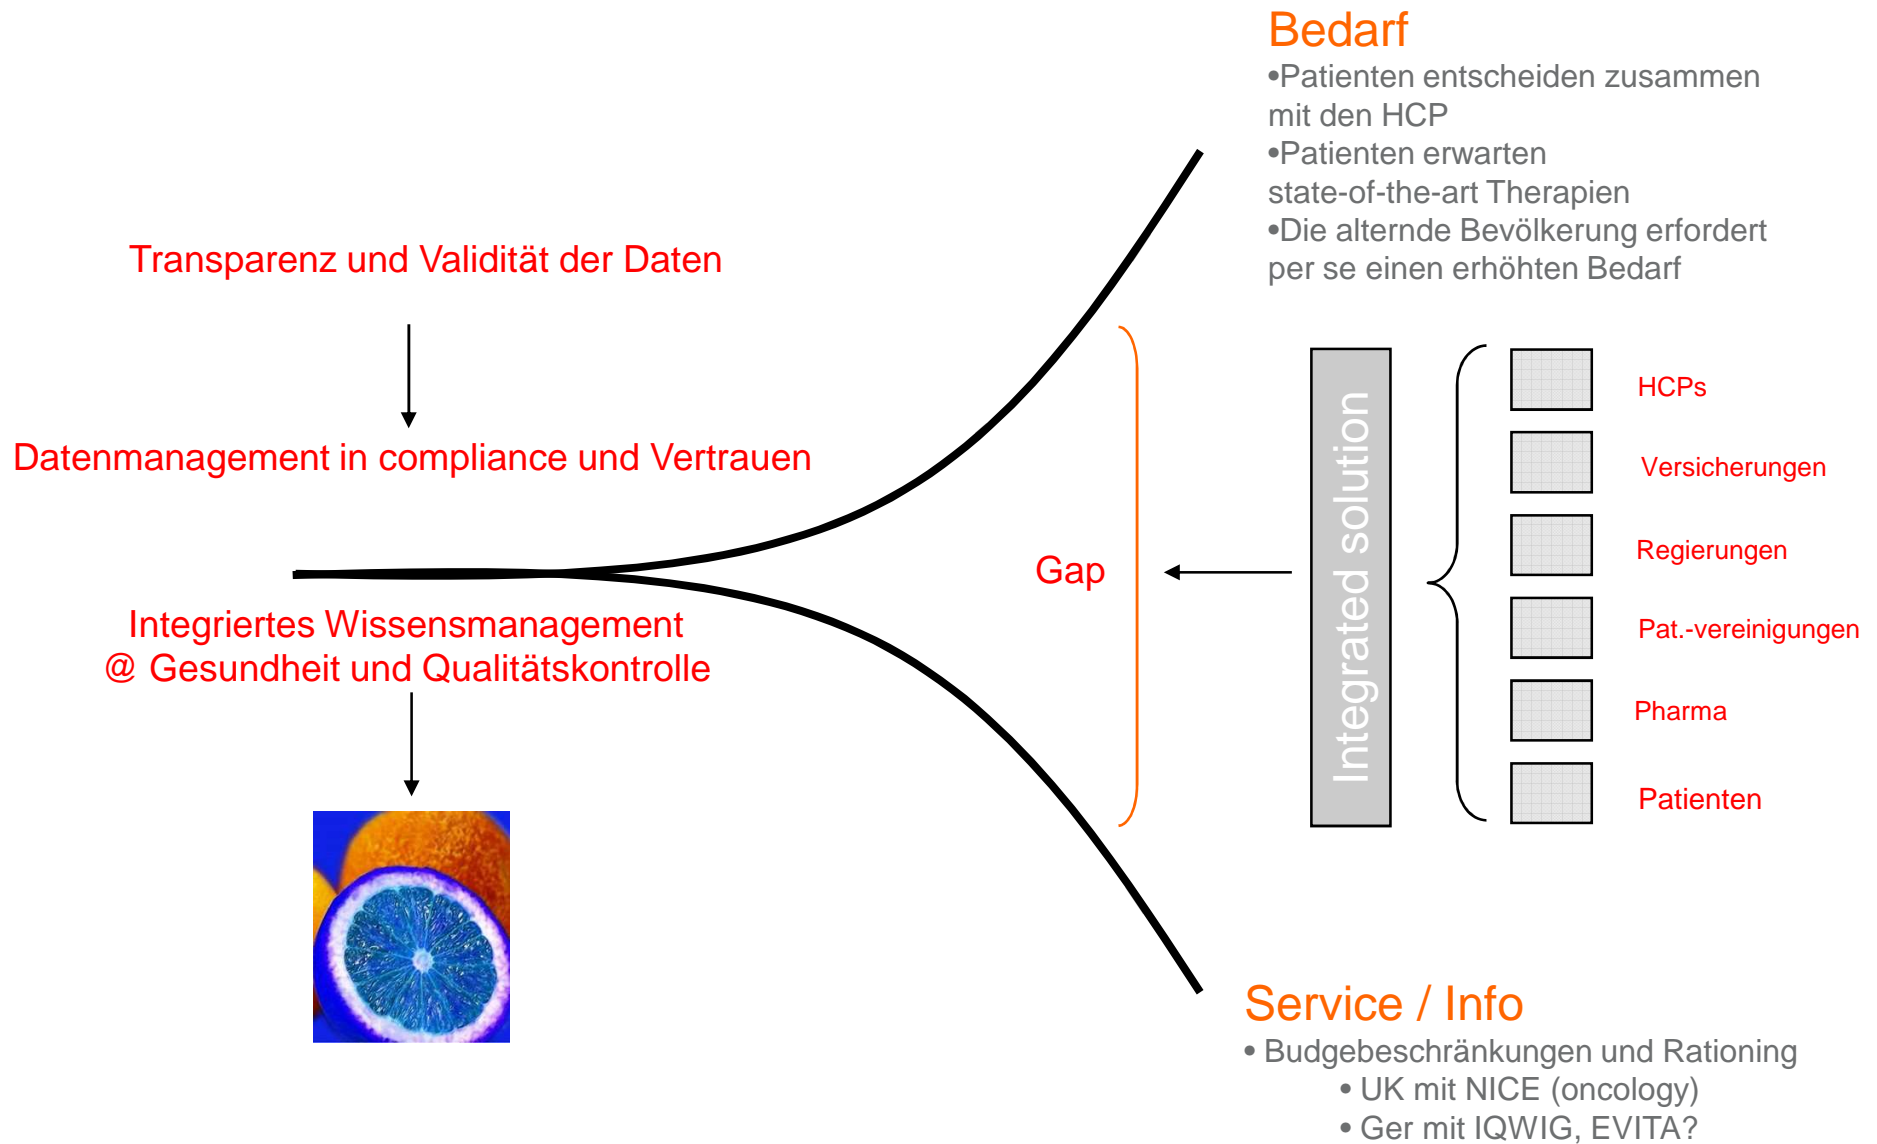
Bedarf
•Patienten entscheiden zusammen mit den HCP
•Patienten erwarten state-of-the-art Therapien
•Die alternde Bevölkerung erfordert per se einen erhöhten Bedarf

Transparenz und Validität der Daten

Datenmanagement in compliance und Vertrauen

Integriertes Wissensmanagement
@ Gesundheit und Qualitätskontrolle

Gap

Integrated solution

HCPs
Versicherungen
Regierungen
Pat.-vereinigungen
Pharma
Patienten

Service / Info
• Budgebeschränkungen und Rationing
• UK mit NICE (oncology)
• Ger mit IQWIG, EVITA?